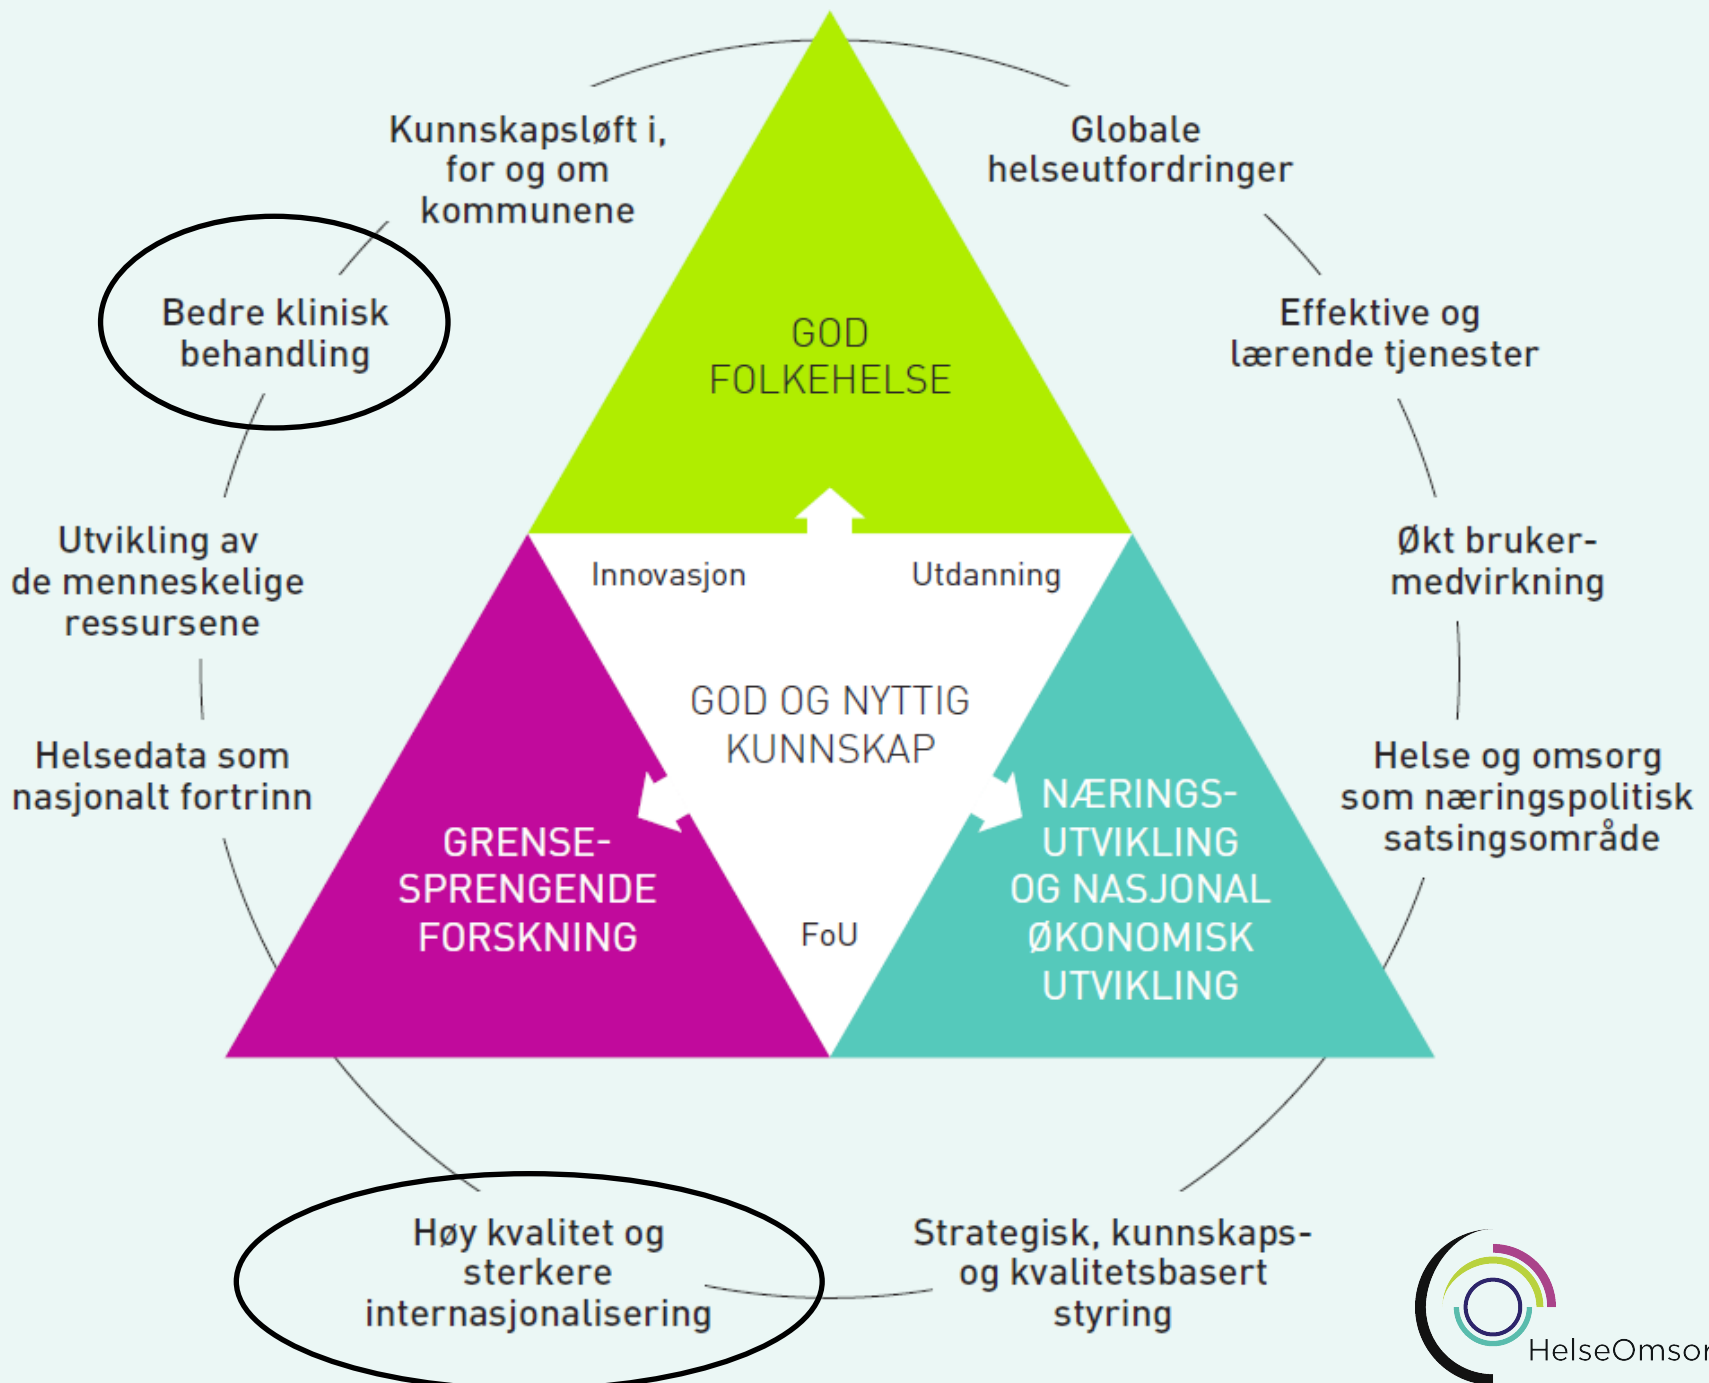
Kunnskapsløft i, for og om kommunene

Globale helseutfordringer

Bedre klinisk behandling

GOD FOLKEHELSE

Effektive og lærende tjenester

Utvikling av de menneskelige ressursene

Innovasjon

Utdanning

Økt bruker-medvirkning

GOD OG NYTTIG KUNNSKAP

Helsedata som nasjonalt fortrinn

Helse og omsorg som næringspolitisk satsingsområde

GRENSE-SPRENGENDE FORSKNING

FoU

NÆRINGS-UTVIKLING OG NASJONAL ØKONOMISK UTVIKLING

Høy kvalitet og sterkere internasjonalisering

Strategisk, kunnskaps- og kvalitetsbasert styring

HelseOmso